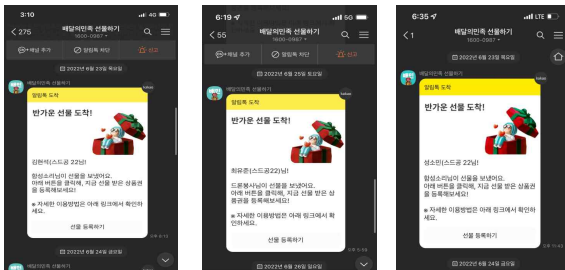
3:10

< 275

배달의민족 선물하기

1600-0987

채널 추가

알림톡 차단

신고

2022년 6월 23일 목요일

배달의민족 선물하기

알림톡 도착

kakao

반가운 선물 도착!

김현목(스드공22)님!

항상스마님이 선물을 보냈어요.
아래 버튼을 클릭해, 지금 선물 받은 상품권을 등록해보세요!

※ 자세한 이용방법은 아래 링크에서 확인하세요.

선물 등록하기

2022년 6월 24일 금요일

6:19

LTE 5G

< 55

배달의민족 선물하기

1600-0987

채널 추가

알림톡 차단

신고

2022년 6월 25일 토요일

배달의민족 선물하기

알림톡 도착

kakao

반가운 선물 도착!

최유준(스드공22)님!

드롭봇사님이 선물을 보냈어요.
아래 버튼을 클릭해, 지금 선물 받은 상품권을 등록해보세요!

※ 자세한 이용방법은 아래 링크에서 확인하세요.

선물 등록하기

2022년 6월 26일 일요일

6:35

LTE

< 1

배달의민족 선물하기

1600-0987

채널 추가

알림톡 차단

신고

2022년 6월 23일 목요일

배달의민족 선물하기

알림톡 도착

kakao

반가운 선물 도착!

성소민(스드공22)님!

항상스마님이 선물을 보냈어요.
아래 버튼을 클릭해, 지금 선물 받은 상품권을 등록해보세요!

※ 자세한 이용방법은 아래 링크에서 확인하세요.

선물 등록하기

2022년 6월 24일 금요일